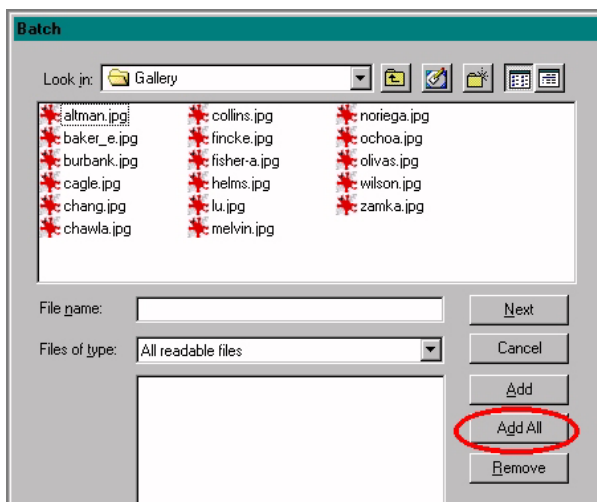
Batch

Look in: Gallery

altman.jpg
baker_e.jpg
burbank.jpg
cagle.jpg
chang.jpg
chawla.jpg
collins.jpg
fincke.jpg
fisher-a.jpg
helms.jpg
lu.jpg
melvin.jpg
noriega.jpg
ochoa.jpg
olivas.jpg
wilson.jpg
zamka.jpg

File name:
Files of type: All readable files

Next
Cancel
Add
Add All
Remove